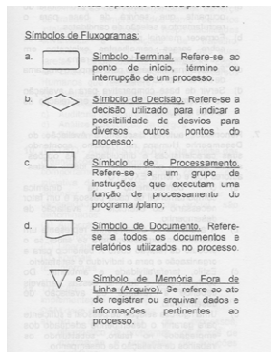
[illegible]

Símbolos de Fluxogramas:

a. Símbolo Terminal. Refere-se ao ponto de início, término ou interrupção de um processo.

b. Símbolo de Decisão. Refere-se a decisão utilizado para indicar a possibilidade de desvios para diversos outros pontos do processo;

c. Símbolo de Processamento. Refere-se a um grupo de instruções que executam uma função de processamento do programa /plano;

d. Símbolo de Documento. Refere-se a todos os documentos e relatórios utilizados no processo.

e. Símbolo de Memória Fora de Linha (Arquivo). Se refere ao ato de registrar ou arquivar dados e informações pertinentes ao processo.